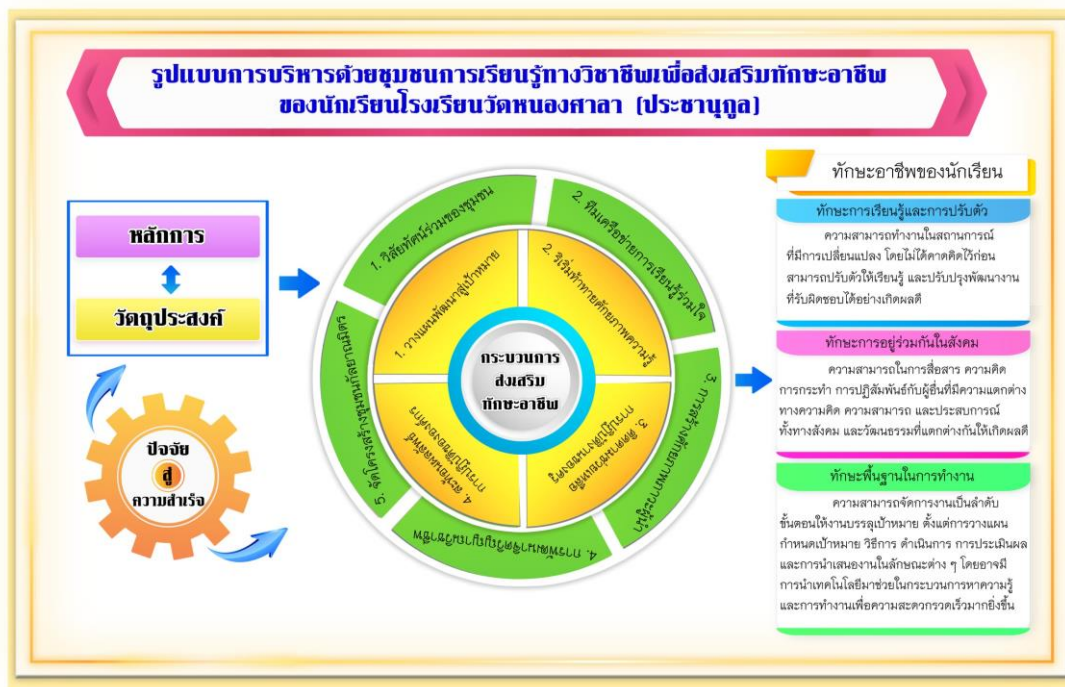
รูปแบบการบริหารด้วยชุมชนการเรียนรู้ทางวิชาชีพเพื่อส่งเสริมทักษะอาชีพ
ของนักเรียนโรงเรียนวัดหนองศาลา (ประชานุกูล)

หลักการ

วัตถุประสงค์

ปัจจัย
สู่
ความสำเร็จ

1. วิสัยทัศน์ร่วมของชุมชน

2. ทีมเครือข่ายการเรียนรู้ร่วมใจ

3. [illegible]

4. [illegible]

5. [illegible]

1. วางแผนพัฒนาสู่เป้าหมาย

2. จิตใจท้าทายศักยภาพความรู้

3. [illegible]

4. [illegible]

กระบวนการ
ส่งเสริม
ทักษะอาชีพ

ทักษะอาชีพของนักเรียน

ทักษะการเรียนรู้และการปรับตัว

ความสามารถทำงานในสถานการณ์ที่มีการเปลี่ยนแปลง โดยไม่ได้คาดคิดไว้ก่อน สามารถปรับตัวให้เรียนรู้ และปรับปรุงพัฒนางานที่รับผิดชอบได้อย่างเกิดผลดี

ทักษะการอยู่ร่วมกันในสังคม

ความสามารถในการสื่อสาร ความคิด การกระทำ การปฏิสัมพันธ์กับผู้อื่นที่มีความแตกต่างทางความคิด ความสามารถ และประสบการณ์ ทั้งทางสังคม และวัฒนธรรมที่แตกต่างกันให้เกิดผลดี

ทักษะพื้นฐานในการทำงาน

ความสามารถจัดการงานเป็นลำดับขั้นตอนให้งานบรรลุเป้าหมาย ตั้งแต่การวางแผน กำหนดเป้าหมาย วิธีการ ดำเนินการ การประเมินผล และการนำเสนองานในลักษณะต่าง ๆ โดยอาศัยการนำเทคโนโลยีมาช่วยในกระบวนการหาความรู้ และการทำงานเพื่อความสะดวกรวดเร็วมากยิ่งขึ้น